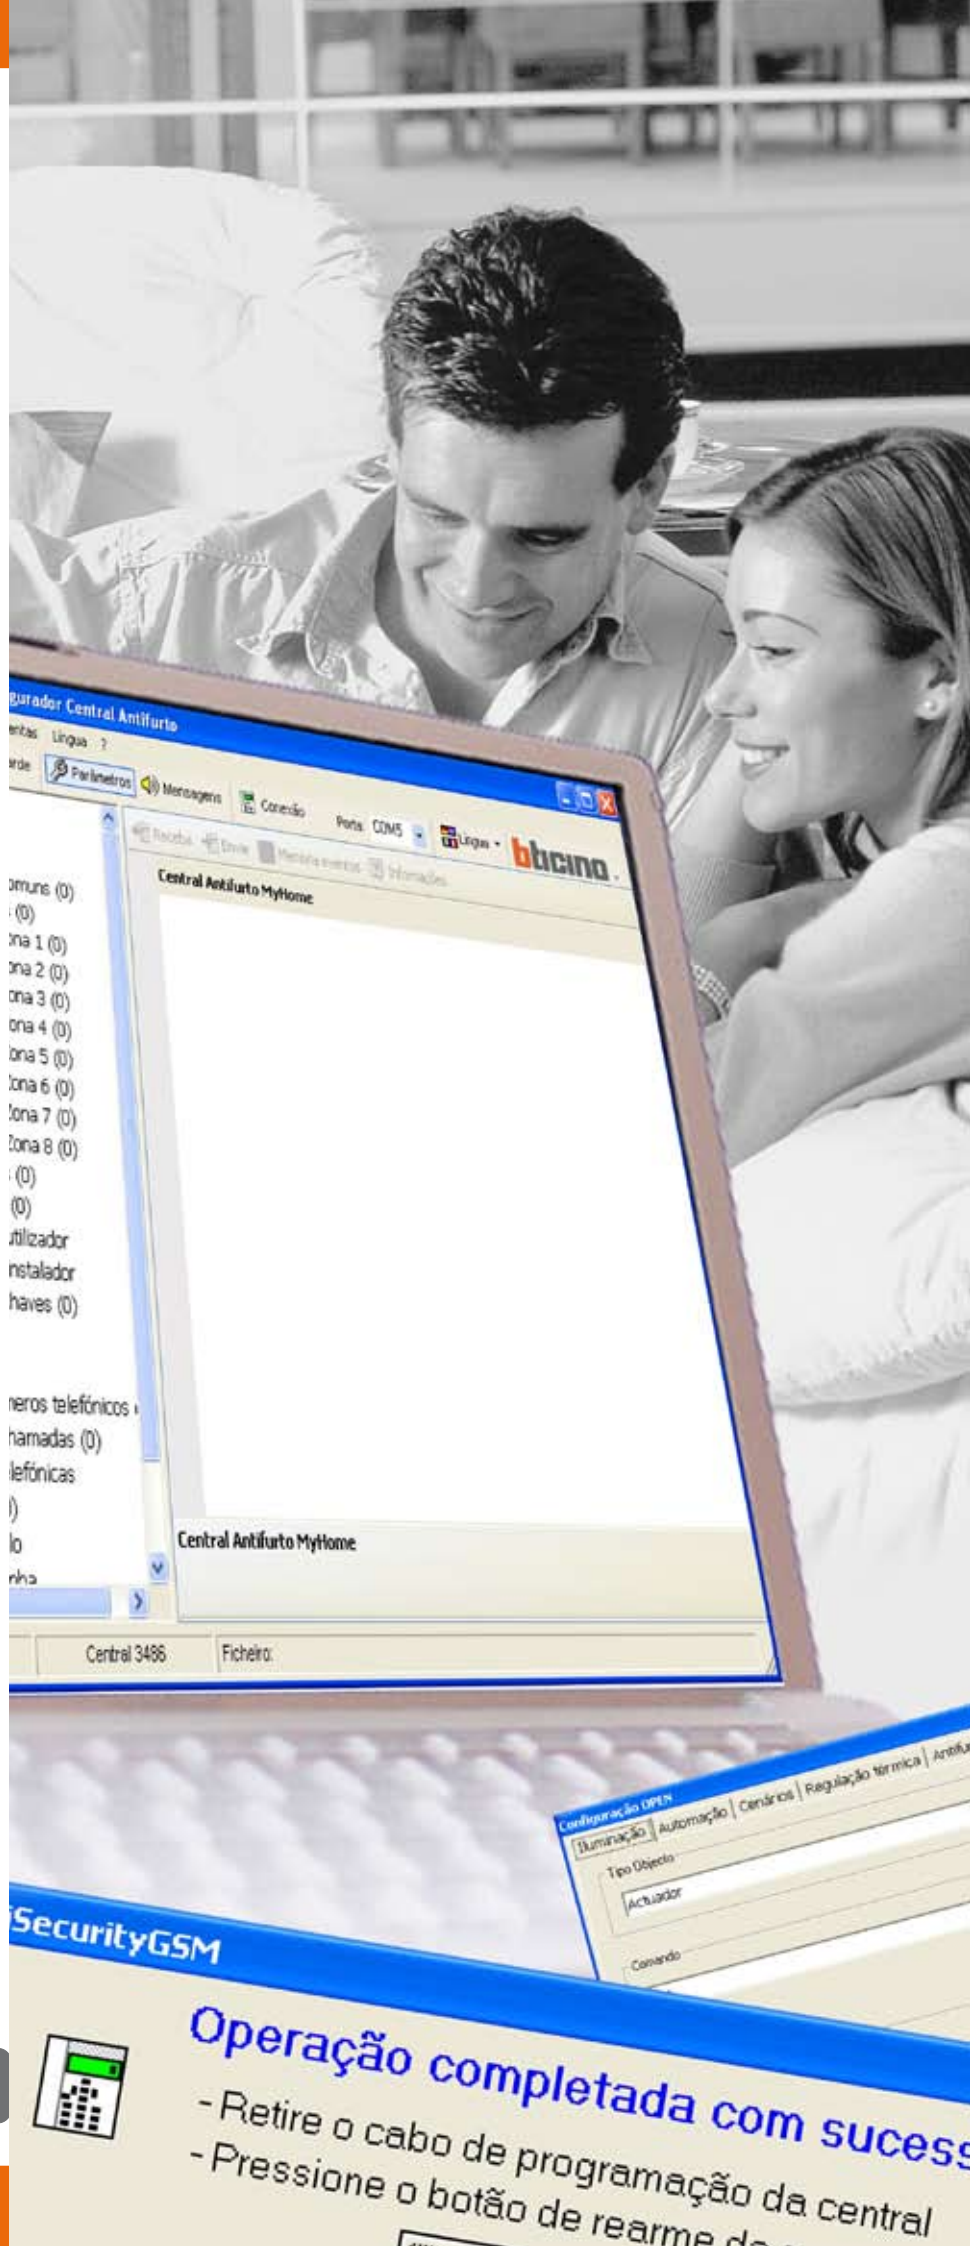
gurador Central Antifurto
entas Lingua ?
rde Parâmetros Mensagens Conexão Porta COM5 Lingua bticino
Receber Enviar Memória eventos Informações
Central Antifurto MyHome
omuns (0)
(0)
ona 1 (0)
ona 2 (0)
ona 3 (0)
ona 4 (0)
ona 5 (0)
ona 6 (0)
ona 7 (0)
ona 8 (0)
(0)
(0)
tilizador
nstalador
haves (0)
neros telefónicos
hamadas (0)
lefónicas
)
lo
nha
Central Antifurto MyHome
Central 3486 Ficheiro:
Configuração OPEN
Iluminação Automação Cenários Regulação térmica Antifu
Tipo Objecto
Actuador
Comando
SecurityGSM
Operação completada com sucess
- Retire o cabo de programação da central
- Pressione o botão de rearme d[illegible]